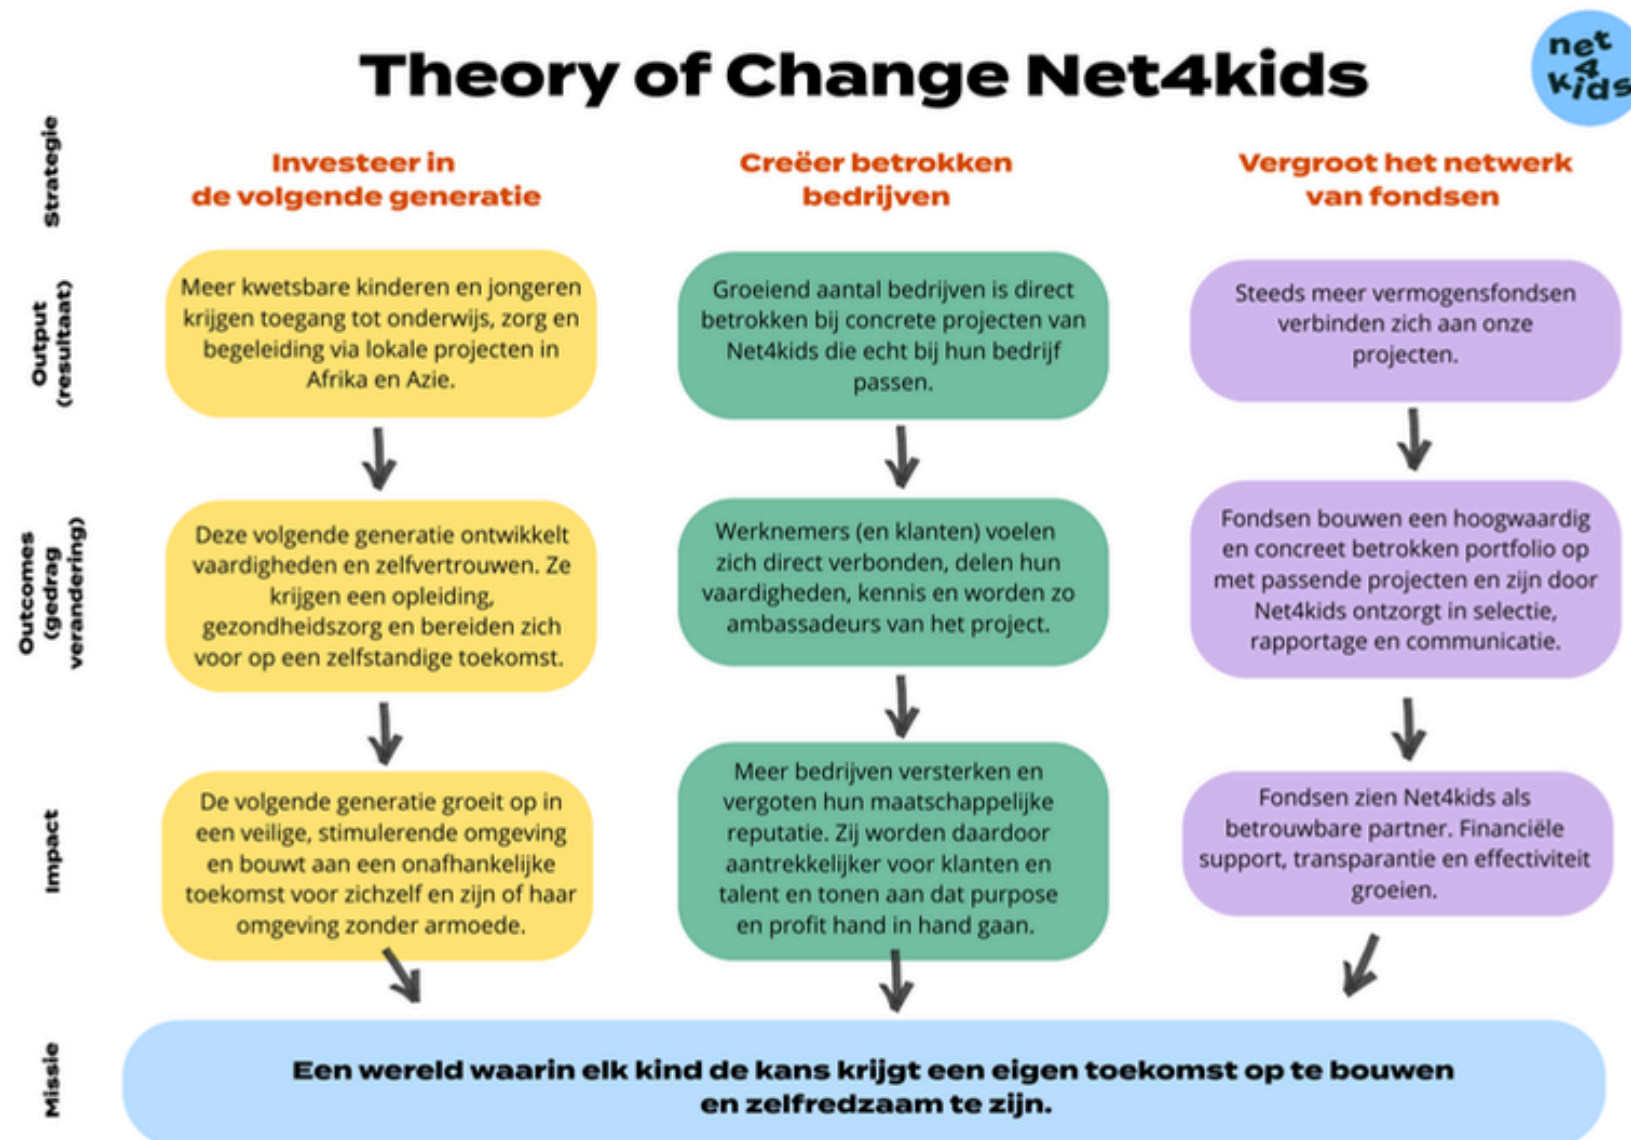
Theory of Change Net4kids

net 4 kids

Strategie

Investeer in de volgende generatie

Creëer betrokken bedrijven

Vergroot het netwerk van fondsen

Output (resultaat)

Meer kwetsbare kinderen en jongeren krijgen toegang tot onderwijs, zorg en begeleiding via lokale projecten in Afrika en Azie.

Groeiend aantal bedrijven is direct betrokken bij concrete projecten van Net4kids die echt bij hun bedrijf passen.

Steeds meer vermogensfondsen verbinden zich aan onze projecten.

Outcomes (gedrag verandering)

Deze volgende generatie ontwikkelt vaardigheden en zelfvertrouwen. Ze krijgen een opleiding, gezondheidszorg en bereiden zich voor op een zelfstandige toekomst.

Werknemers (en klanten) voelen zich direct verbonden, delen hun vaardigheden, kennis en worden zo ambassadeurs van het project.

Fondsen bouwen een hoogwaardig en concreet betrokken portfolio op met passende projecten en zijn door Net4kids ontzorgt in selectie, rapportage en communicatie.

Impact

De volgende generatie groeit op in een veilige, stimulerende omgeving en bouwt aan een onafhankelijke toekomst voor zichzelf en zijn of haar omgeving zonder armoede.

Meer bedrijven versterken en vergoten hun maatschappelijke reputatie. Zij worden daardoor aantrekkelijker voor klanten en talent en tonen aan dat purpose en profit hand in hand gaan.

Fondsen zien Net4kids als betrouwbare partner. Financiële support, transparantie en effectiviteit groeien.

Missie

Een wereld waarin elk kind de kans krijgt een eigen toekomst op te bouwen en zelfredzaam te zijn.